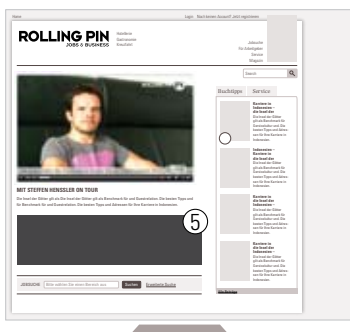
Home

Login Noch keinen Account? Jetzt registrieren

ROLLING PIN
JOBS & BUSINESS

Hotellerie
Gastronomie
Knowhow

Jobsuche
für Arbeitgeber
Service
Magazin

Search

MIT STEFFEN HENSSLER ON TOUR

Die Insel der Bilder gibt die Einsteiger Bilder gibt die Bauchmarsch für und Bauernhöfen. Die besten Tipps und für Bauchmarsch für und Bauernhöfen. Die besten Tipps und Adressen für Ihre Karriere in Indonesien.

5

JOBSUCHE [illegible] Suchen Erweiterte Suche

Buchtipps Service

Karriere in Indonesien – die Insel der
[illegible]

Indonesien – Karriere in die Insel der
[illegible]

Karriere in Indonesien – die Insel der
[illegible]

Karriere in die Insel der Indonesien
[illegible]

Alle Beiträge